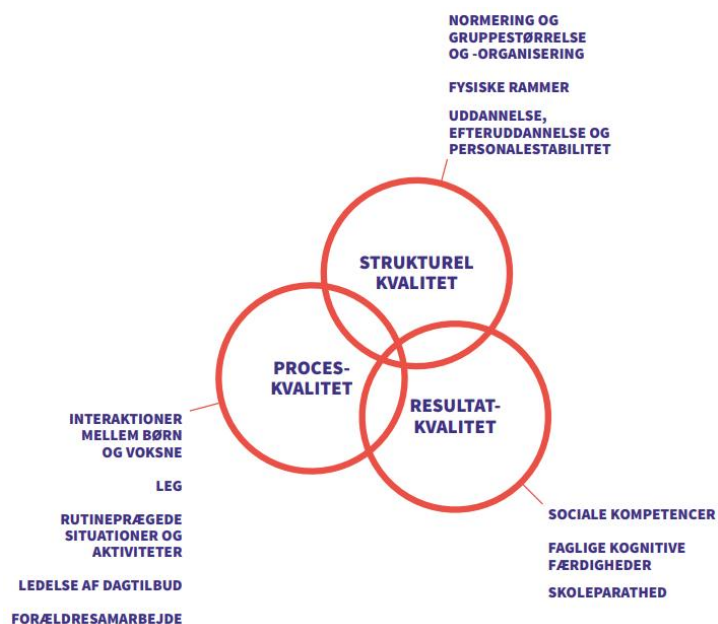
NORMERING OG GRUPPESTØRRELSE OG -ORGANISERING

FYSISKE RAMMER

UDDANNELSE, EFTERUDDANNELSE OG PERSONALESTABILITET

STRUKTUREL KVALITET

PROCES-KVALITET

RESULTAT-KVALITET

INTERAKTIONER MELLEM BØRN OG VOKSNE

LEG

RUTINEPRÆGEDE SITUATIONER OG AKTIVITETER

LEDELSE AF DAGTILBUD

FORÆLDRESAMARBEJDE

SOCIALE KOMPETENCER

FAGLIGE KOGNITIVE FÆRDIGHEDER

SKOLEPARATHED